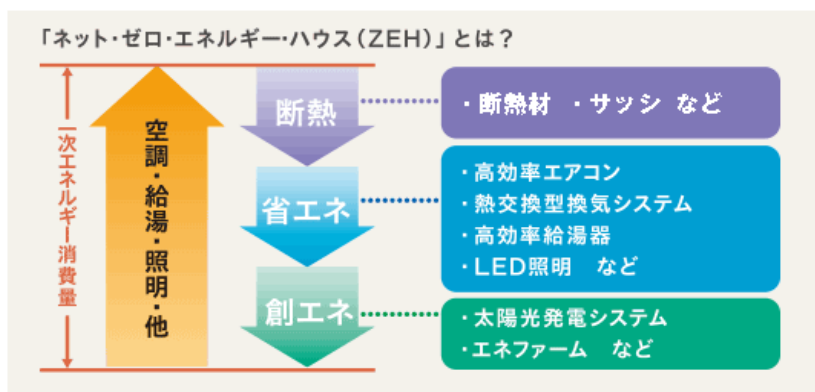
「ネット・ゼロ・エネルギー・ハウス（ZEH）」とは？

一次エネルギー消費量

空調・給湯・照明・他

断熱

・断熱材　・サッシ　など

省エネ

・高効率エアコン
・熱交換型換気システム
・高効率給湯器
・LED照明　など

創エネ

・太陽光発電システム
・エネファーム　など